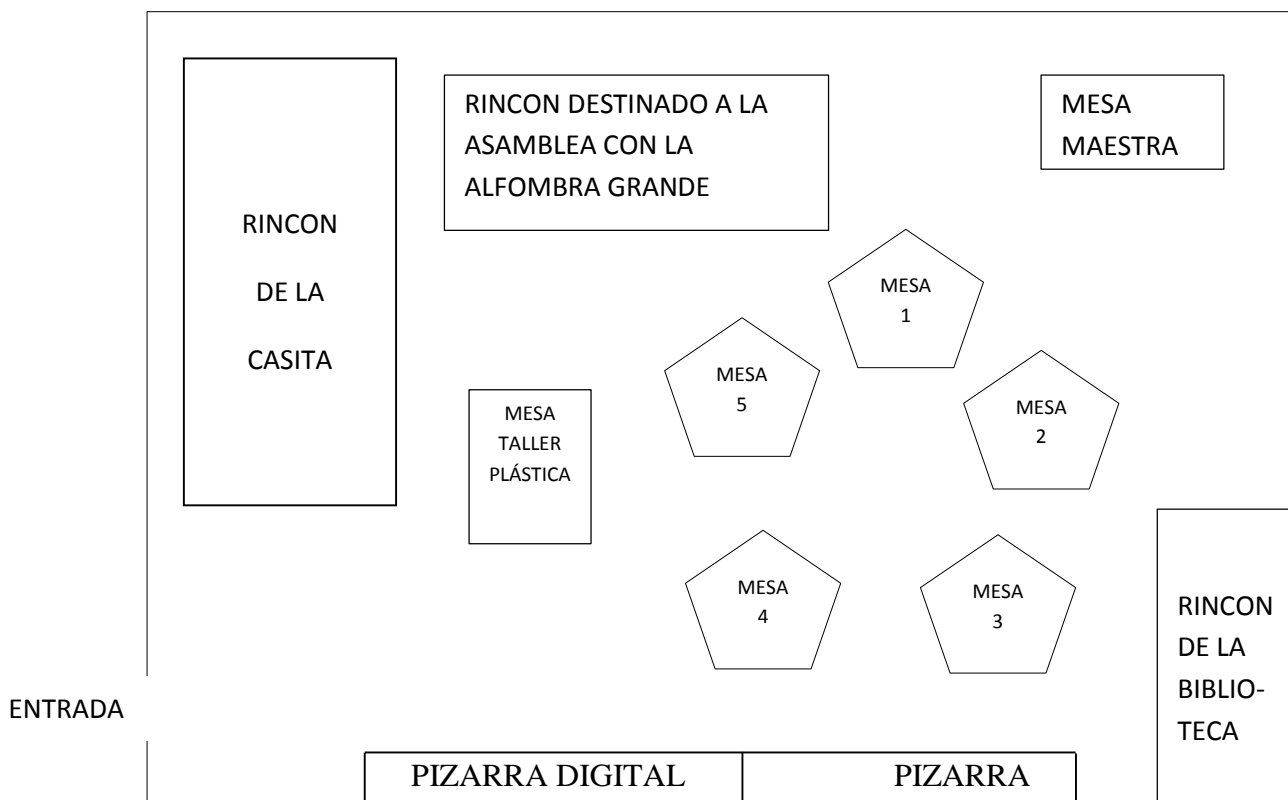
RINCON DESTINADO A LA ASAMBLEA CON LA ALFOMBRA GRANDE

MESA MAESTRA

RINCON DE LA CASITA

MESA 1

MESA 5

MESA 2

MESA TALLER PLÁSTICA

MESA 4

MESA 3

RINCON DE LA BIBLIOTECA

ENTRADA

PIZARRA DIGITAL

PIZARRA